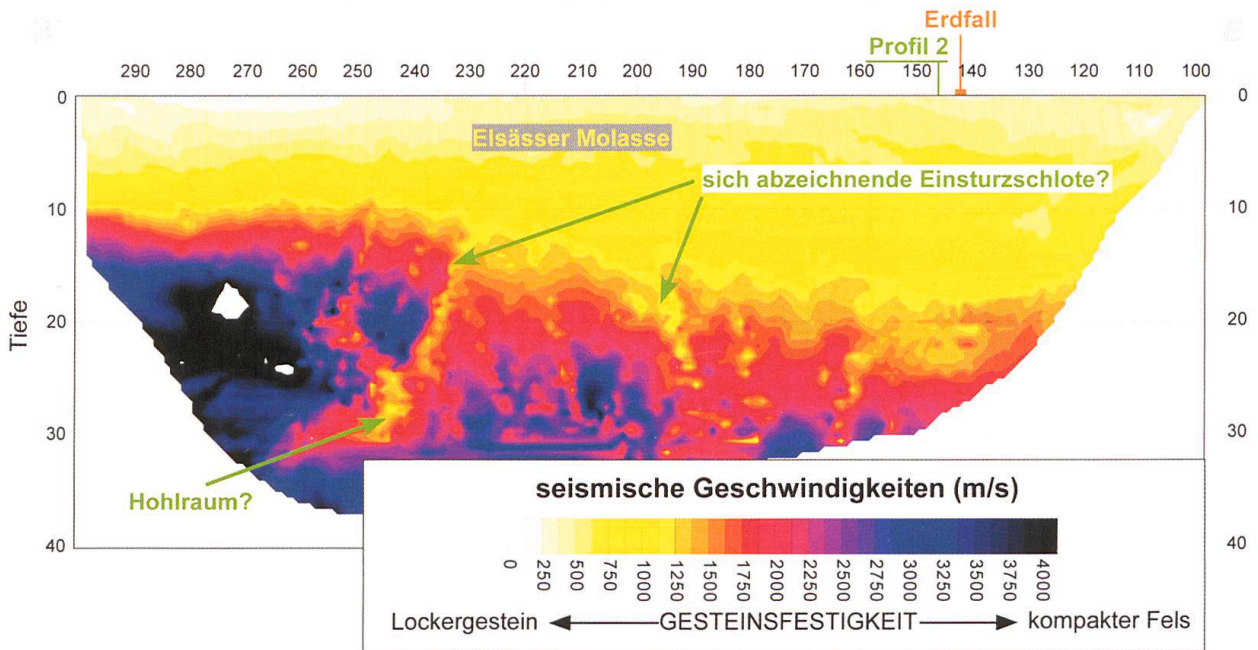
Erdfall
Profil 2
290 280 270 260 250 240 230 220 210 200 190 180 170 160 150 140 130 120 110 100

0
10
20
30
40
Tiefe

0
10
20
30
40

Elsässer Molasse
sich abzeichnende Einsturzschlote?
Hohlraum?

seismische Geschwindigkeiten (m/s)
0 250 500 750 1000 1250 1500 1750 2000 2250 2500 2750 3000 3250 3500 3750 4000
Lockergestein ← GESTEINSFESTIGKEIT → kompakter Fels